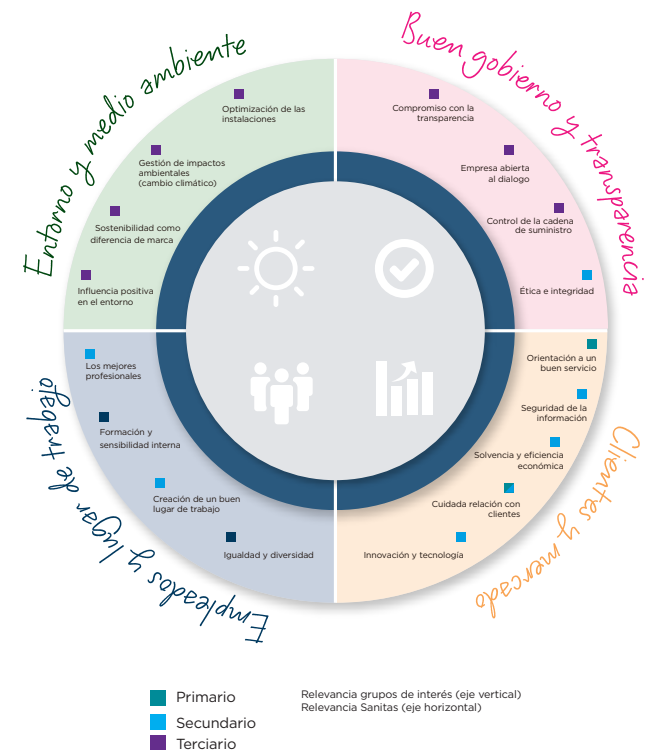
Entorno y medio ambiente

Optimización de las instalaciones

Gestión de impactos ambientales (cambio climático)

Sostenibilidad como diferencia de marca

Influencia positiva en el entorno

Buen gobierno y transparencia

Compromiso con la transparencia

Empresa abierta al diálogo

Control de la cadena de suministro

Ética e integridad

Empleados y lugar de trabajo

Los mejores profesionales

Formación y sensibilidad interna

Creación de un buen lugar de trabajo

Igualdad y diversidad

Clientes y mercado

Orientación a un buen servicio

Seguridad de la información

Solvencia y eficiencia económica

Cuidada relación con clientes

Innovación y tecnología

Primario
Secundario
Terciario

Relevancia grupos de interés (eje vertical)
Relevancia Sanitas (eje horizontal)